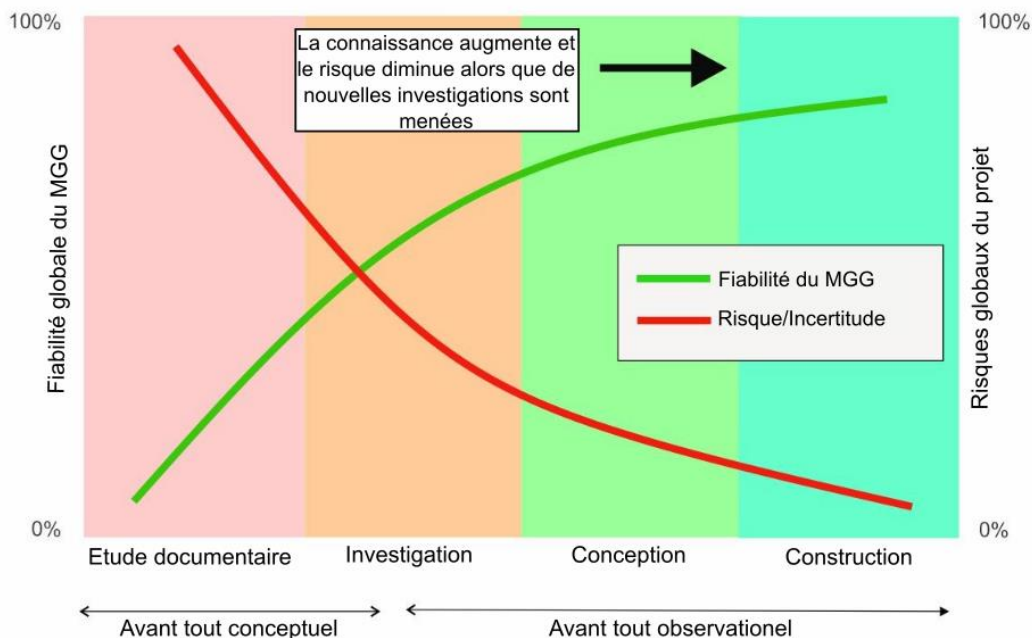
100%

100%

La connaissance augmente et le risque diminue alors que de nouvelles investigations sont menées

Fiabilité globale du MGG

Risques globaux du projet

Fiabilité du MGG

Risque/Incertitude

0%

0%

Etude documentaire

Investigation

Conception

Construction

Avant tout conceptuel

Avant tout observationel